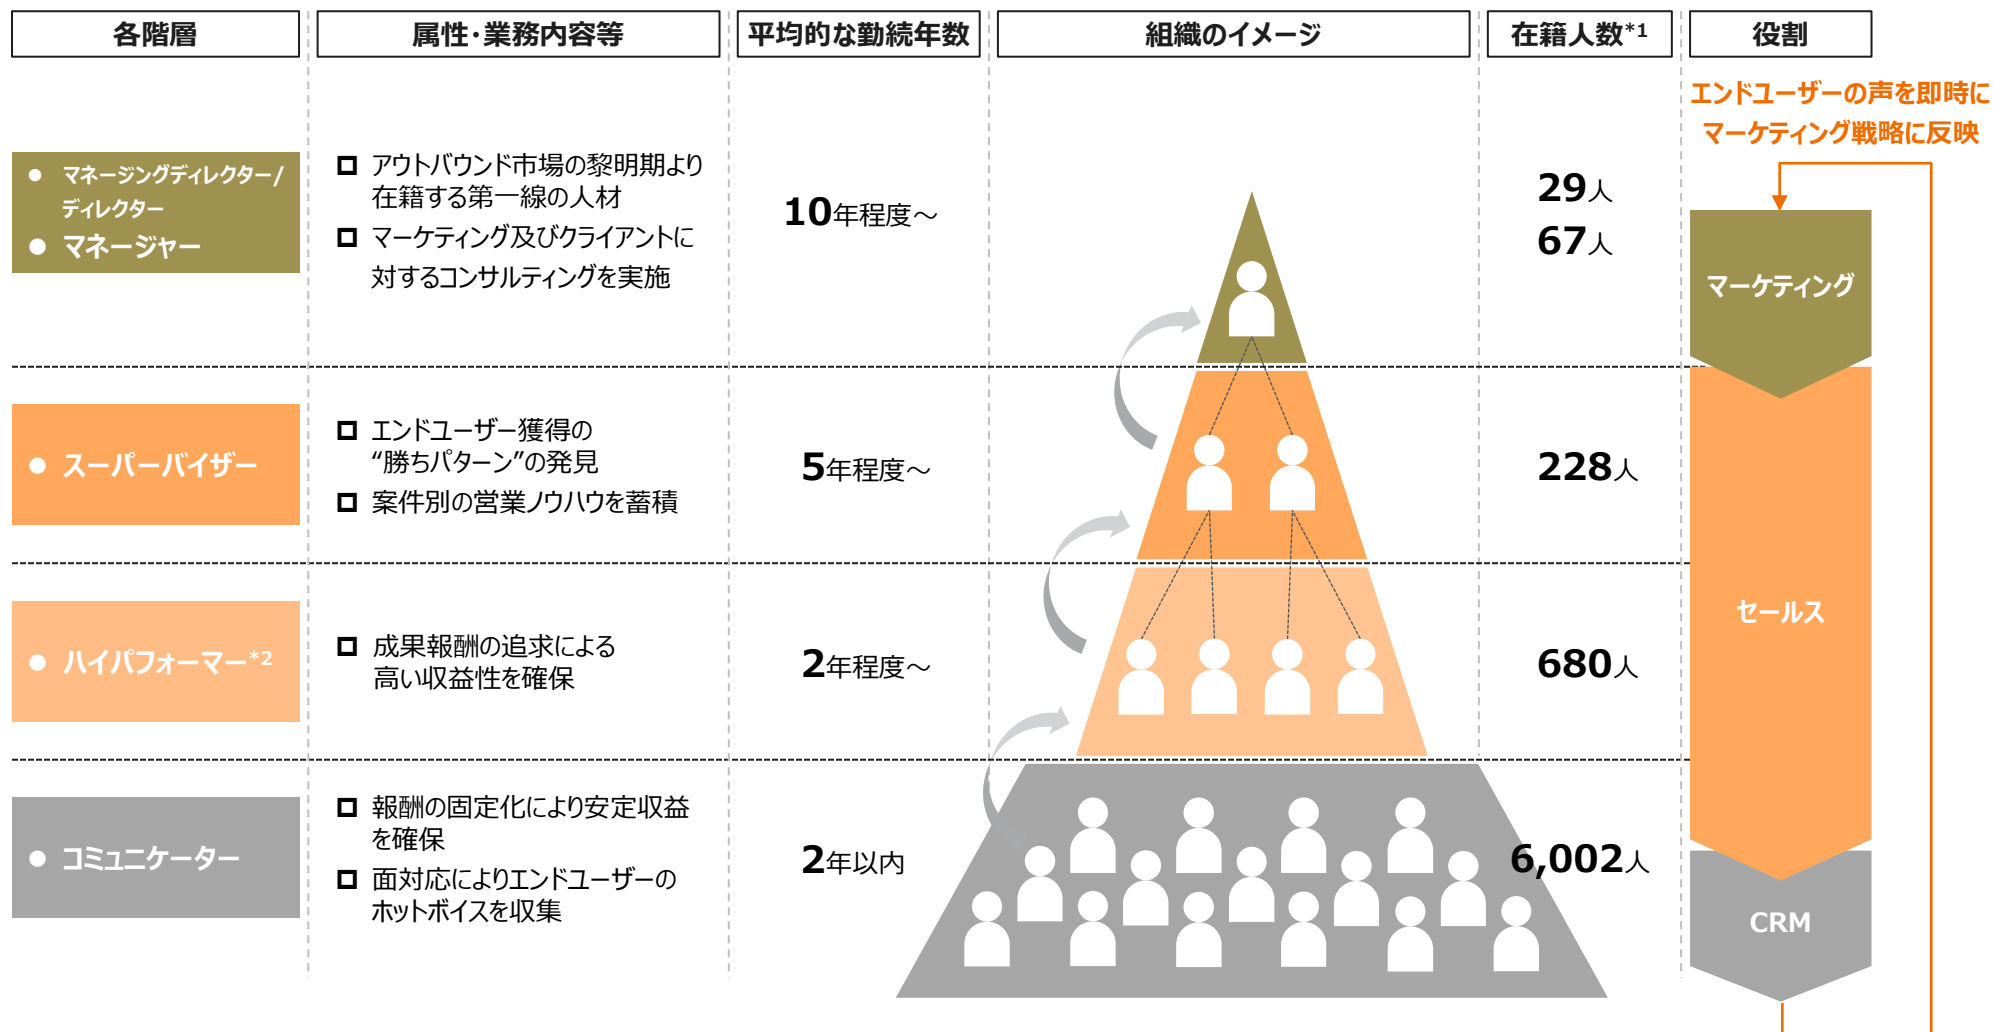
| 各階層 | 属性･業務内容等 | 平均的な勤続年数 | 組織のイメージ | 在籍人数$^{*1}$ | 役割 |
|---|---|---|---|---|---|
| ● マネージングディレクター/ディレクター ● マネージャー | □ アウトバウンド市場の黎明期より在籍する第一線の人材 □ マーケティング及びクライアントに対するコンサルティングを実施 | 10年程度～ | | 29人 67人 | マーケティング |
| ● スーパーバイザー | □ エンドユーザー獲得の“勝ちパターン”の発見 □ 案件別の営業ノウハウを蓄積 | 5年程度～ | | 228人 | セールス |
| ● ハイパフォーマー$^{*2}$ | □ 成果報酬の追求による高い収益性を確保 | 2年程度～ | | 680人 | |
| ● コミュニケーター | □ 報酬の固定化により安定収益を確保 □ 面対応によりエンドユーザーのホットボイスを収集 | 2年以内 | | 6,002人 | CRM |

エンドユーザーの声を即時にマーケティング戦略に反映